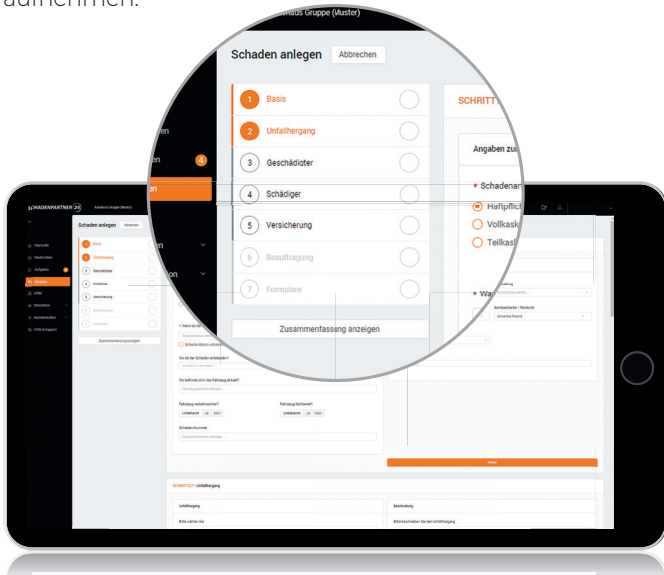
aufnehmen.

haus Gruppe (Muster)

Schaden anlegen Abbrechen

1 Basis
2 Unfallhergang
3 Geschädigter
4 Schädiger
5 Versicherung
6 Beauftragung
7 Formulare

Zusammenfassung anzeigen

SCHRITT

Angaben zu

* Schadenar
Haftpflic
Vollkask
Teilkask

* Wa

SCHADENPARTNER 24

Autohaus Gruppe (Muster)

Übersicht
Nachrichten
Aufgaben
Schäden
Links
Stammdaten
Administration
Hilfe & Support

Schaden anlegen Abbrechen

1 Basis
2 Unfallhergang
3 Geschädigter
4 Schädiger
5 Versicherung
6 Beauftragung
7 Formulare

Zusammenfassung anzeigen

Wo ist der Schaden entstanden?

Wo befindet sich das Fahrzeug aktuell?

Fahrzeug verkehrssicher?
Unbekannt Ja Nein

Fahrzeug fahrbereit?
Unbekannt Ja Nein

Schadennummer

Bankverbindung / Restwert

Weiter

SCHRITT 2: Unfallhergang

Unfallhergang

Beschreibung

Bitte wählen Sie

Bitte beschreiben Sie den Unfallhergang